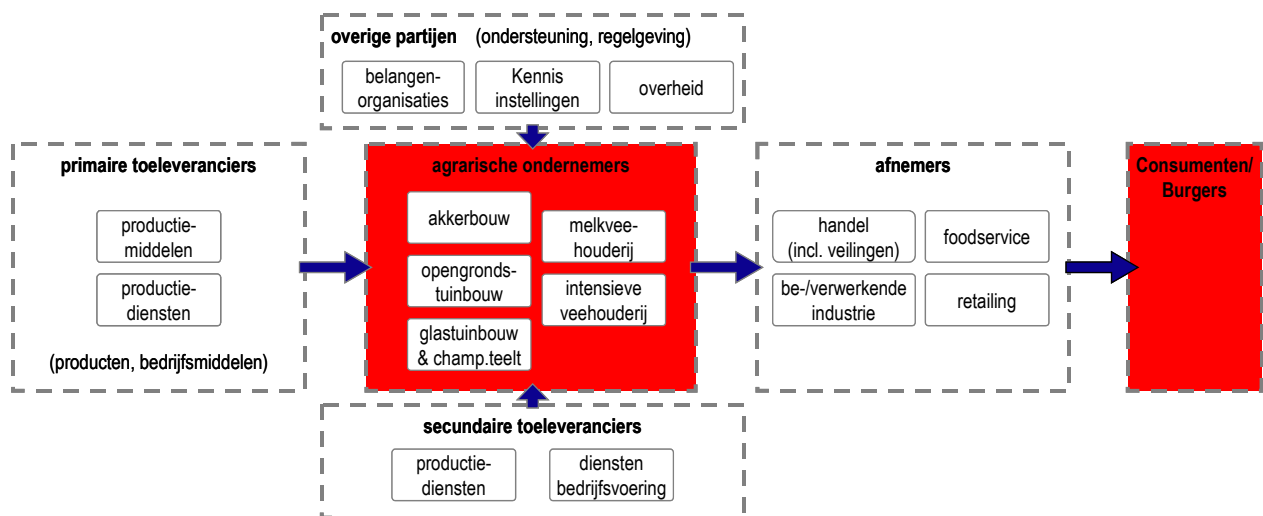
**overige partijen** (ondersteuning, regelgeving)

belangen-organisaties

Kennis instellingen

overheid

**primaire toeleveranciers**

productie-middelen

productie-diensten

(producten, bedrijfsmiddelen)

**agrarische ondernemers**

akkerbouw

opengronds-tuinbouw

glastuinbouw & champ.teelt

melkvee-houderij

intensieve veehouderij

**afnemers**

handel (incl. veilingen)

foodservice

be-/verwerkende industrie

retailing

**Consumenten/ Burgers**

**secundaire toeleveranciers**

productie-diensten

diensten bedrijfsvoering